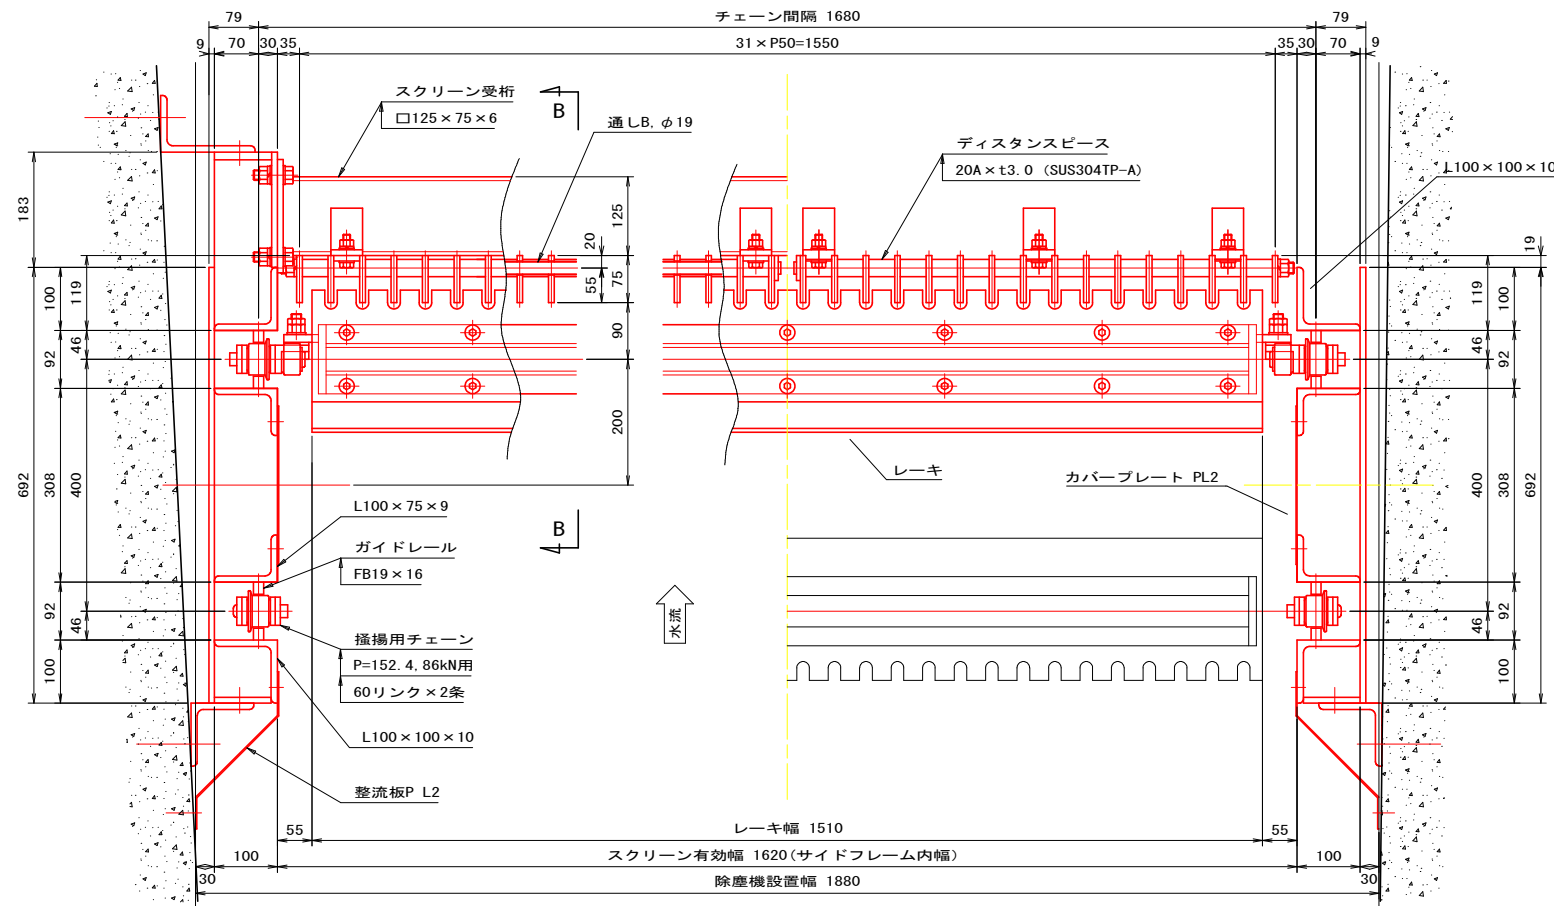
79
チェーン間隔 1680
79
9 70 30 35
31×P50=1550
35 30 70 9

スクリーン受桁
□125×75×6

B

通しB, φ19

ディスタンスピース
20A×t3.0 (SUS304TP-A)

L100×100×10

183
125
20
75
55
90
200
19
100
119
46
92
692
308
400
119
100
46
92
400
308
692

レーキ

カバープレート PL2

L100×75×9

B

ガイドレール
FB19×16

水流

掻揚用チェーン
P=152.4, 86kN用
60リンク×2条

L100×100×10

整流板P L2

92
46
100
92
46
100

55
レーキ幅 1510
55
100
スクリーン有効幅 1620(サイドフレーム内幅)
100
30
除塵機設置幅 1880
30